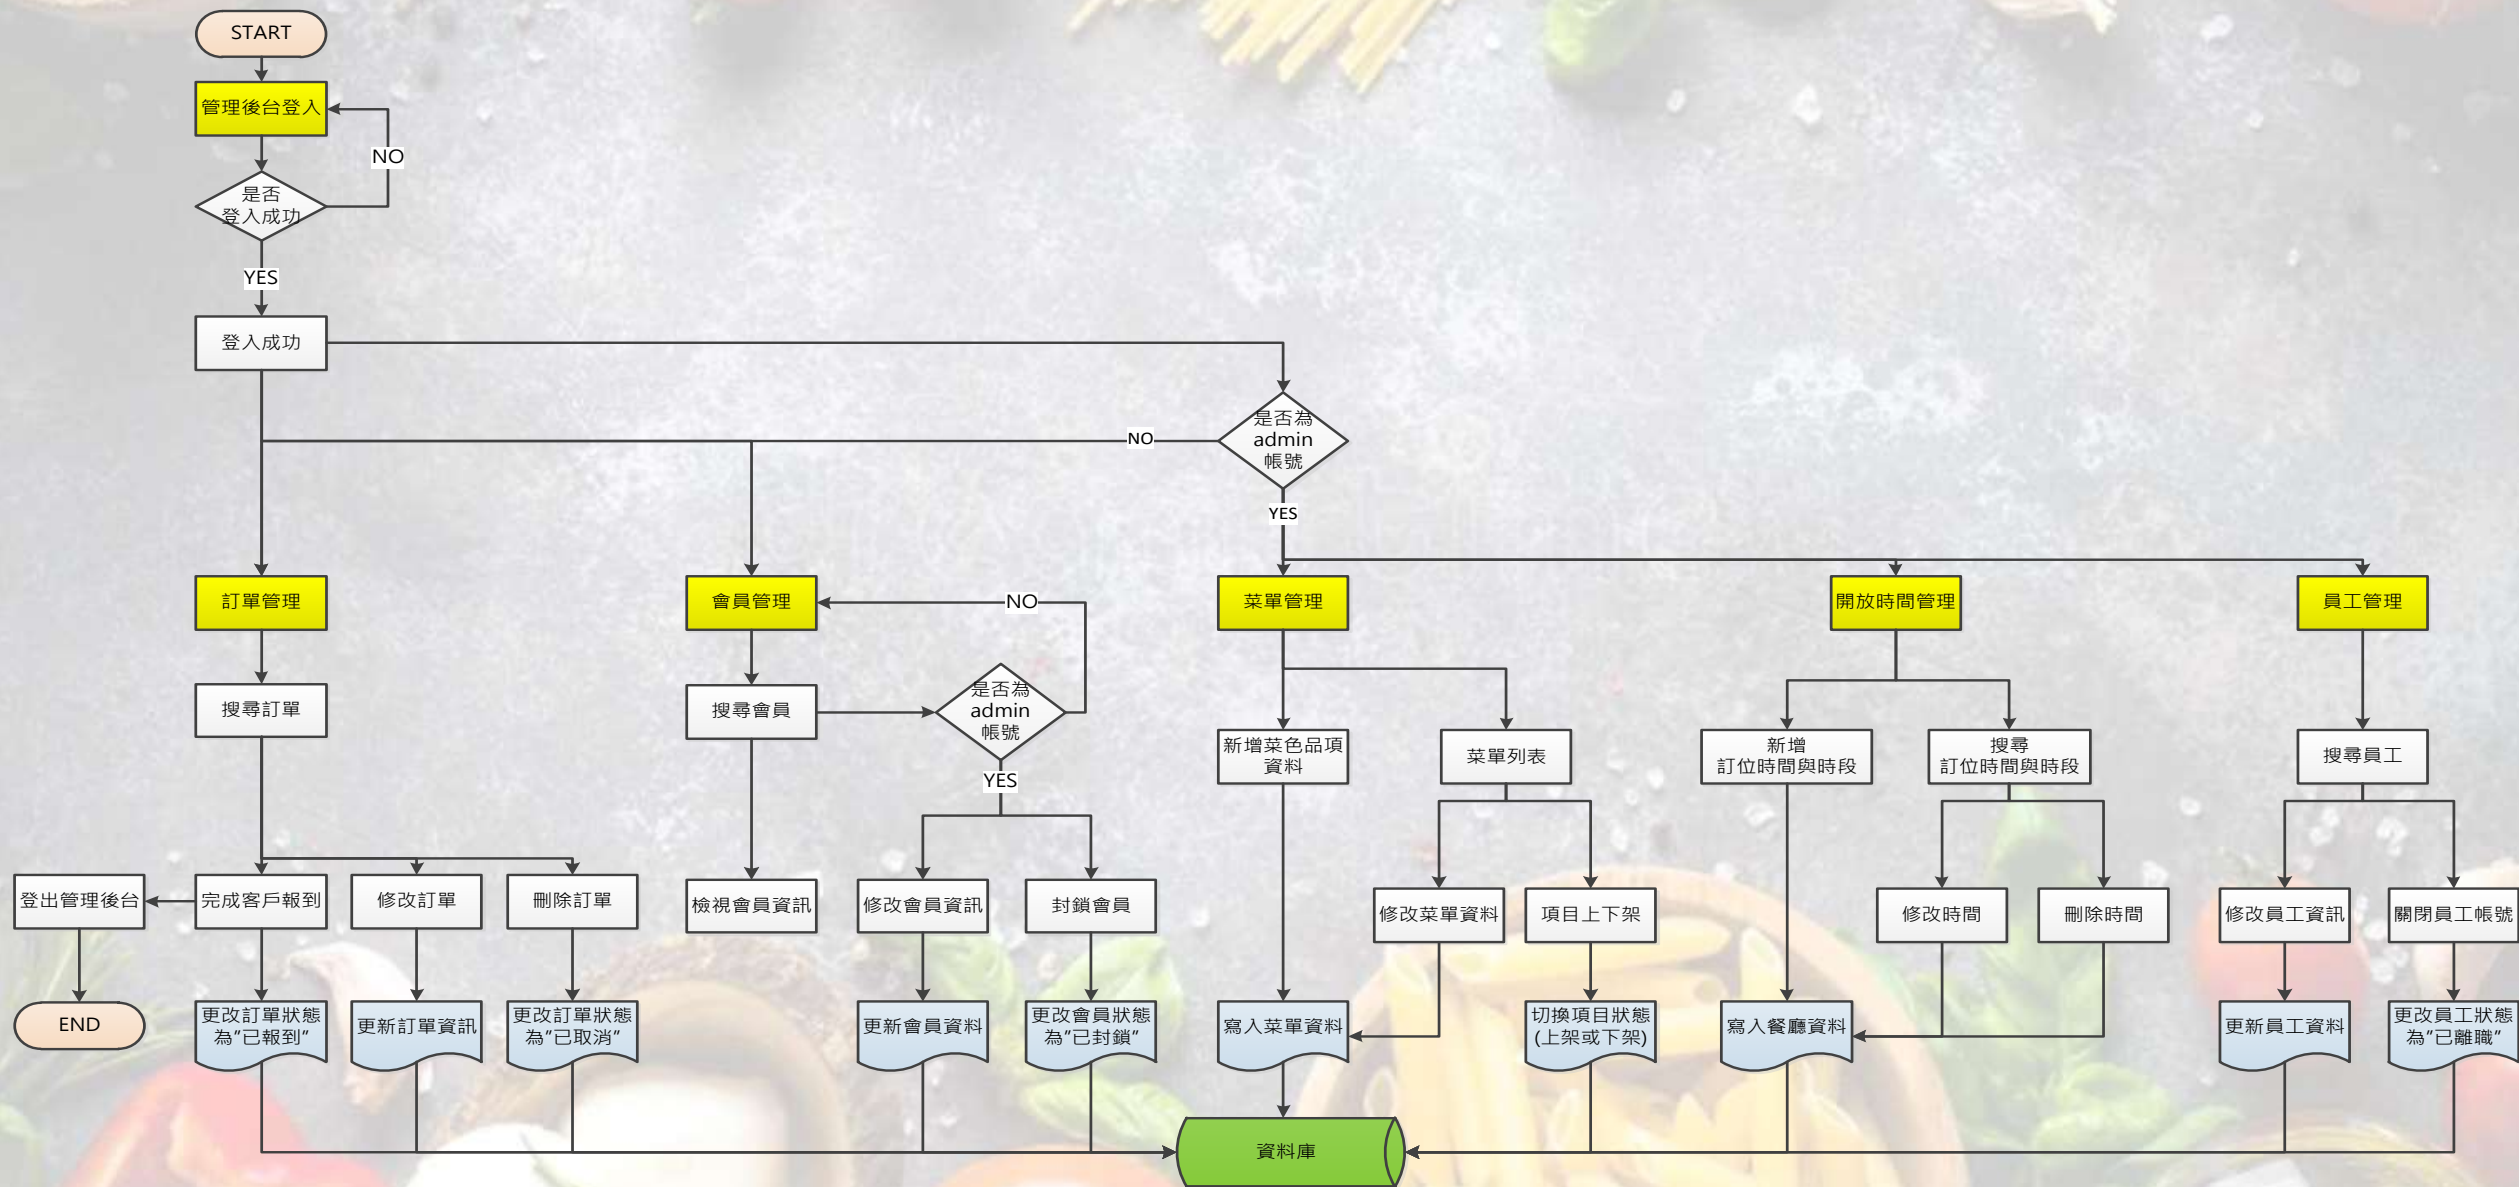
START

管理後台登入

NO

是否
登入成功

YES

登入成功

NO

是否為
admin
帳號

YES

訂單管理

會員管理

NO

菜單管理

開放時間管理

員工管理

搜尋訂單

搜尋會員

是否為
admin
帳號

YES

新增菜色品項
資料

菜單列表

新增
訂位時間與時段

搜尋
訂位時間與時段

搜尋員工

登出管理後台

完成客戶報到

修改訂單

刪除訂單

檢視會員資訊

修改會員資訊

封鎖會員

修改菜單資料

項目上下架

修改時間

刪除時間

修改員工資訊

關閉員工帳號

END

更改訂單狀態
為"已報到"

更新訂單資訊

更改訂單狀態
為"已取消"

更新會員資料

更改會員狀態
為"已封鎖"

寫入菜單資料

切換項目狀態
(上架或下架)

寫入餐廳資料

更新員工資料

更改員工狀態
為"已離職"

資料庫